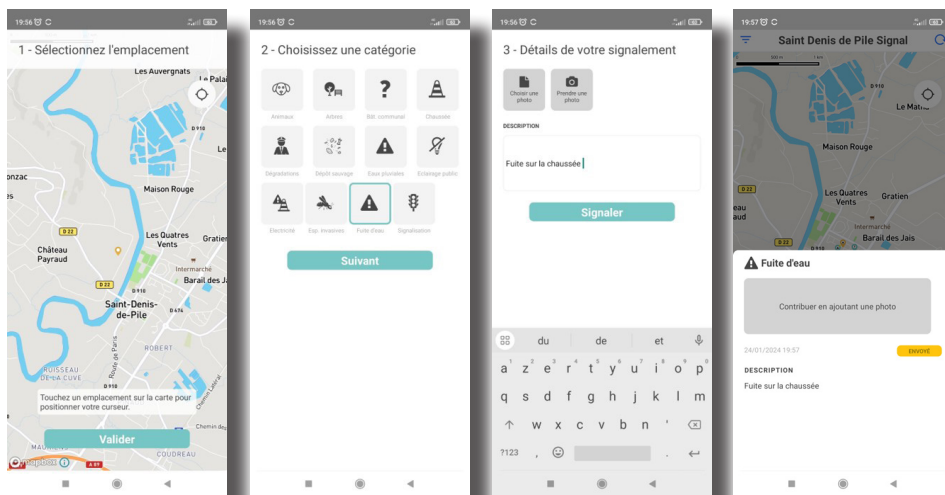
19:56

1 - Sélectionnez l'emplacement

Les Auvergnats
Le Palai
D 918
onzac
Maison Rouge
D 22
Les Quatres Vents
Gratien
Château Payraud
D 22
Intermarché
Barail des Jai
D 910
Saint-Denis-de-Pile
D 674
ROBERT
RUISSEAU DE LA CUVE
Route de Paris
Chemin Latéral
Chemin des
COUDREAU
MAUR
Touchez un emplacement sur la carte pour positionner votre curseur.
Valider
mapbox
A 89

19:56

2 - Choisissez une catégorie

Animaux
Arbres
Bât. communal
Chaussée
Dégradations
Dépôt sauvage
Eaux pluviales
Eclairage public
Electricité
Esp. invasives
Fuite d'eau
Signalisation
Suivant

19:56

3 - Détails de votre signalement

Choisir une photo
Prendre une photo
DESCRIPTION
Fuite sur la chaussée
Signaler

du
de
et
a z e r t y u i o p
q s d f g h j k l m
w x c v b n '
?123 ,
.

19:57

Saint Denis de Pile Signal

500 m
1 km
D 910
Le Matho
Maison Rouge
Les Quatres Vents
Gratien
aud
Intermarché
Barail des Jais
D 22
D 910

Fuite d'eau
Contribuer en ajoutant une photo
24/01/2024 19:57
ENVOYÉ
DESCRIPTION
Fuite sur la chaussée